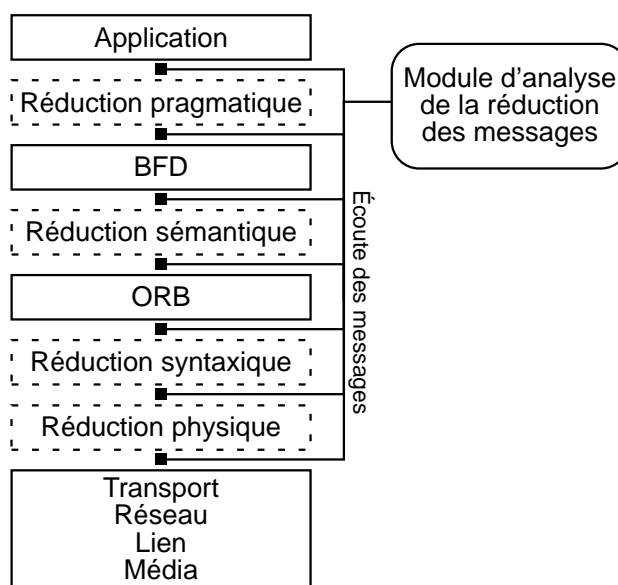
Application

Réduction pragmatique

Module d'analyse de la réduction des messages

BFD

Réduction sémantique

ORB

Réduction syntaxique

Réduction physique

Écoute des messages

Transport
Réseau
Lien
Média